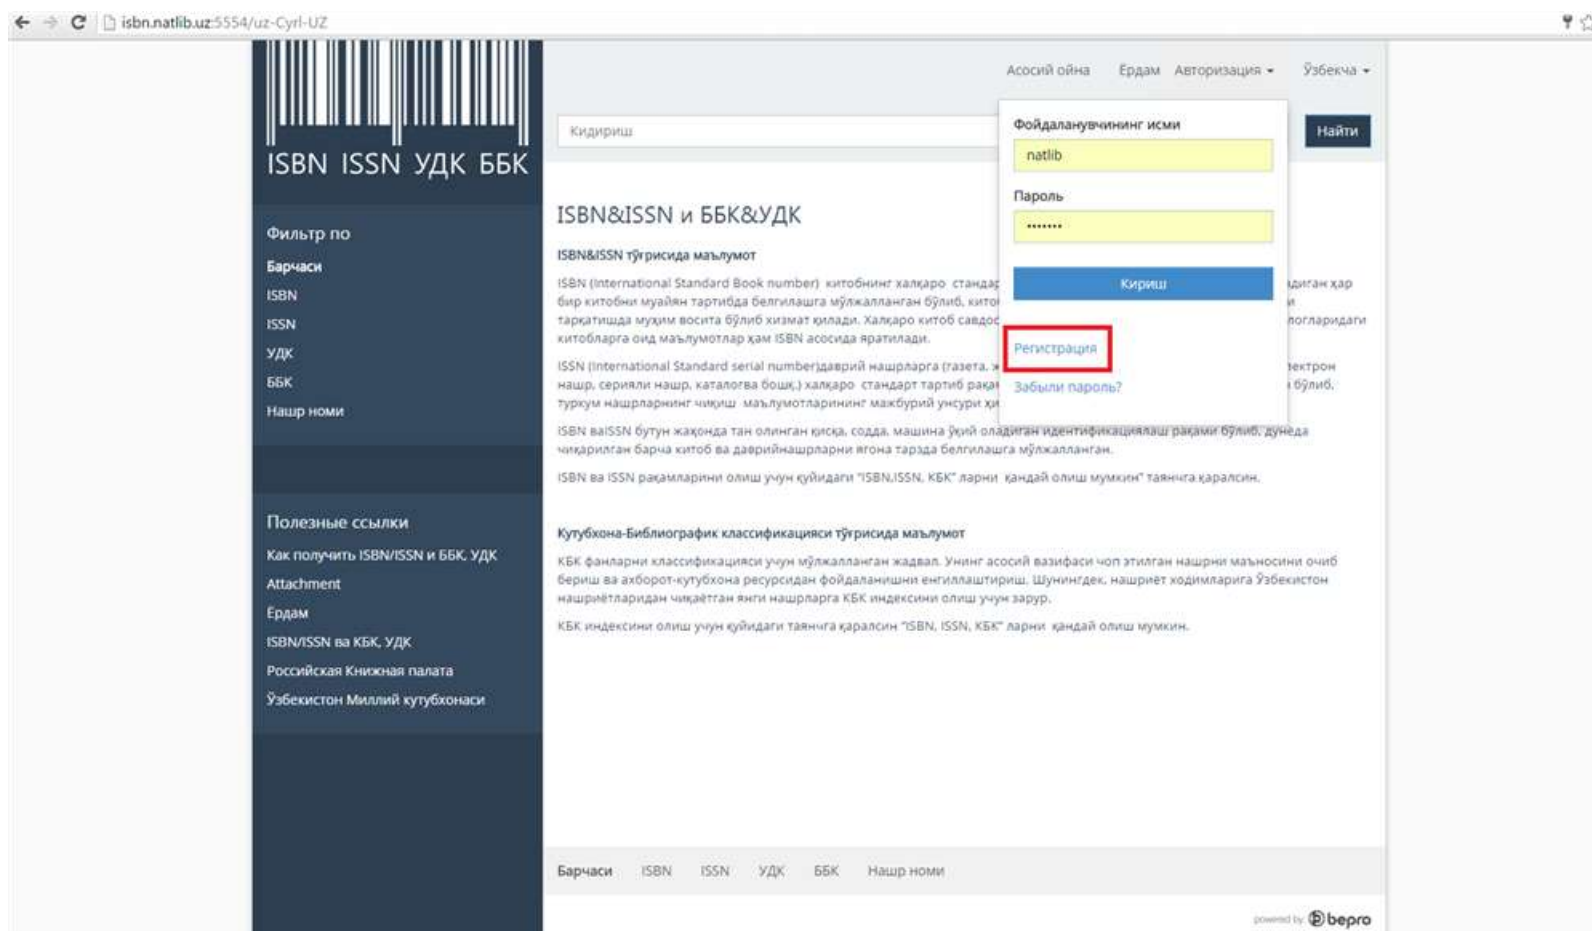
isbn.natlib.uz:5554/uz-Cyrl-UZ

ISBN ISSN УДК ББК

Асосий ойна Ердам Авторизация Ўзбекча

Кидириш

Найти

Фойдаланувчининг исми

natlib

Пароль

•••••••

Кириш

Регистрация

Забыли пароль?

Фильтр по

Барчаси

ISBN

ISSN

УДК

ББК

Нашр номи

ISBN&ISSN и ББК&УДК

ISBN&ISSN тўғрисида маълумот

ISBN (International Standard Book number) китобнинг халқаро стандар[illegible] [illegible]диган хар бир китобни муайян тартибда белгилашга мўлжалланган бўлиб, китоб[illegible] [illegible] тарқатишда муҳим восита бўлиб хизмат қилади. Халқаро китоб савдо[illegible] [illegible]логларидаги китобларга оид маълумотлар ҳам ISBN асосида яратилади.

ISSN (International Standard serial number)даврий нашрларга (газета, ж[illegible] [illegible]ектрон нашр, сериали нашр, каталогва бошқ.) халқаро стандарт тартиб рақам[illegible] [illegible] бўлиб, туркум нашрларнинг чиқиш маълумотларининг мажбурий унсури ҳ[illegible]

ISBN ваISSN бутун жаҳонда тан олинган қисқа, содда, машина ўқий оладиган идентификациялаш рақами бўлиб, дунёда чиқарилган барча китоб ва даврийнашрларни ягона тарзда белгилашга мўлжалланган.

ISBN ва ISSN рақамларини олиш учун қуйидаги "ISBN,ISSN, КБК" ларни қандай олиш мумкин" таянчга қарапсин.

Полезные ссылки

Как получить ISBN/ISSN и ББК, УДК

Attachment

Ердам

ISBN/ISSN ва КБК, УДК

Российская Книжная палата

Ўзбекистон Миллий кутубхонаси

Кутубхона-Библиографик классификацияси тўғрисида маълумот

КБК фанларни классификацияси учун мўлжалланган жадвал. Унинг асосий вазифаси чоп этилган нашрни маъносини очиб бериш ва ахборот-кутубхона ресурсидан фойдаланишни енгиллаштириш. Шунингдек, нашриёт ходимларига Ўзбекистон нашриётларидан чиқаётган янги нашрларга КБК индексини олиш учун зарур.

КБК индексини олиш учун қуйидаги таянчга қарапсин "ISBN, ISSN, КБК" ларни қандай олиш мумкин.

Барчаси ISBN ISSN УДК ББК Нашр номи

powered by bepro